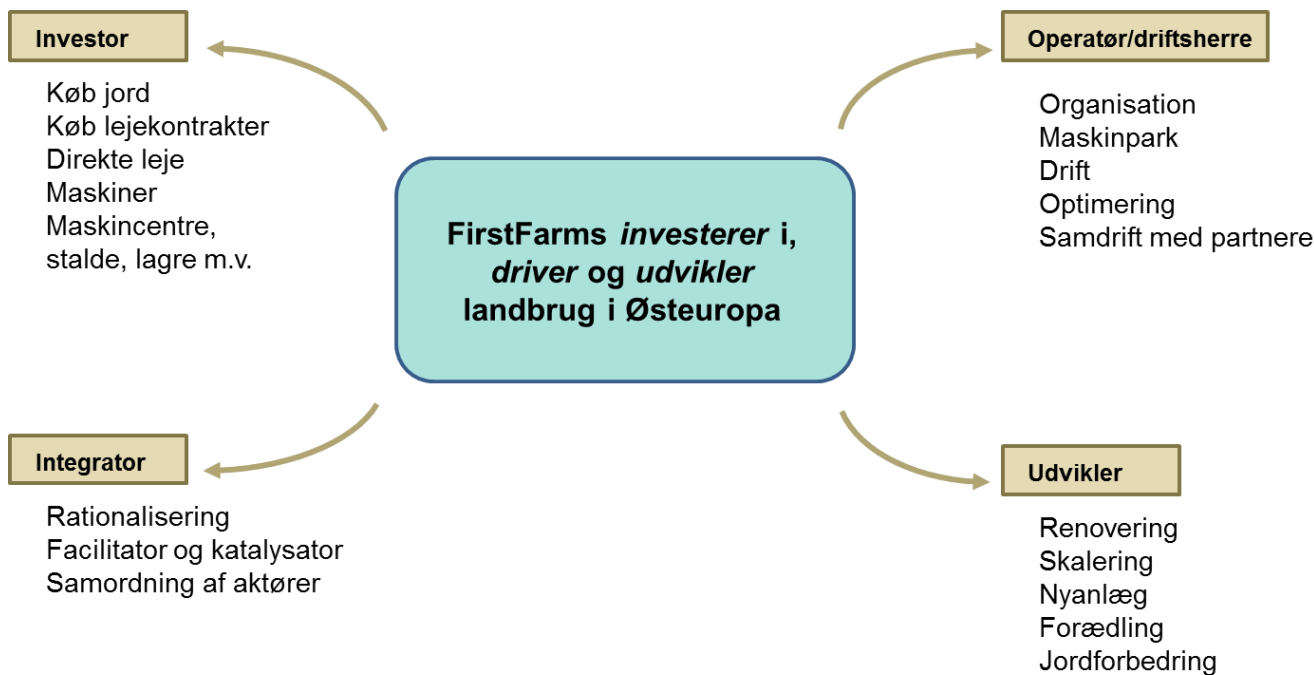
Investor

Køb jord
Køb lejekontrakter
Direkte leje
Maskiner
Maskincentre, stalde, lagre m.v.

Operatør/driftsherre

Organisation
Maskinpark
Drift
Optimering
Samdrift med partnere

FirstFarms *investerer* i, *driver* og *udvikler* landbrug i Østeuropa

Integrator

Rationalisering
Facilitator og katalysator
Samordning af aktører

Udvikler

Renovering
Skalering
Nyanlæg
Forædling
Jordforbedring